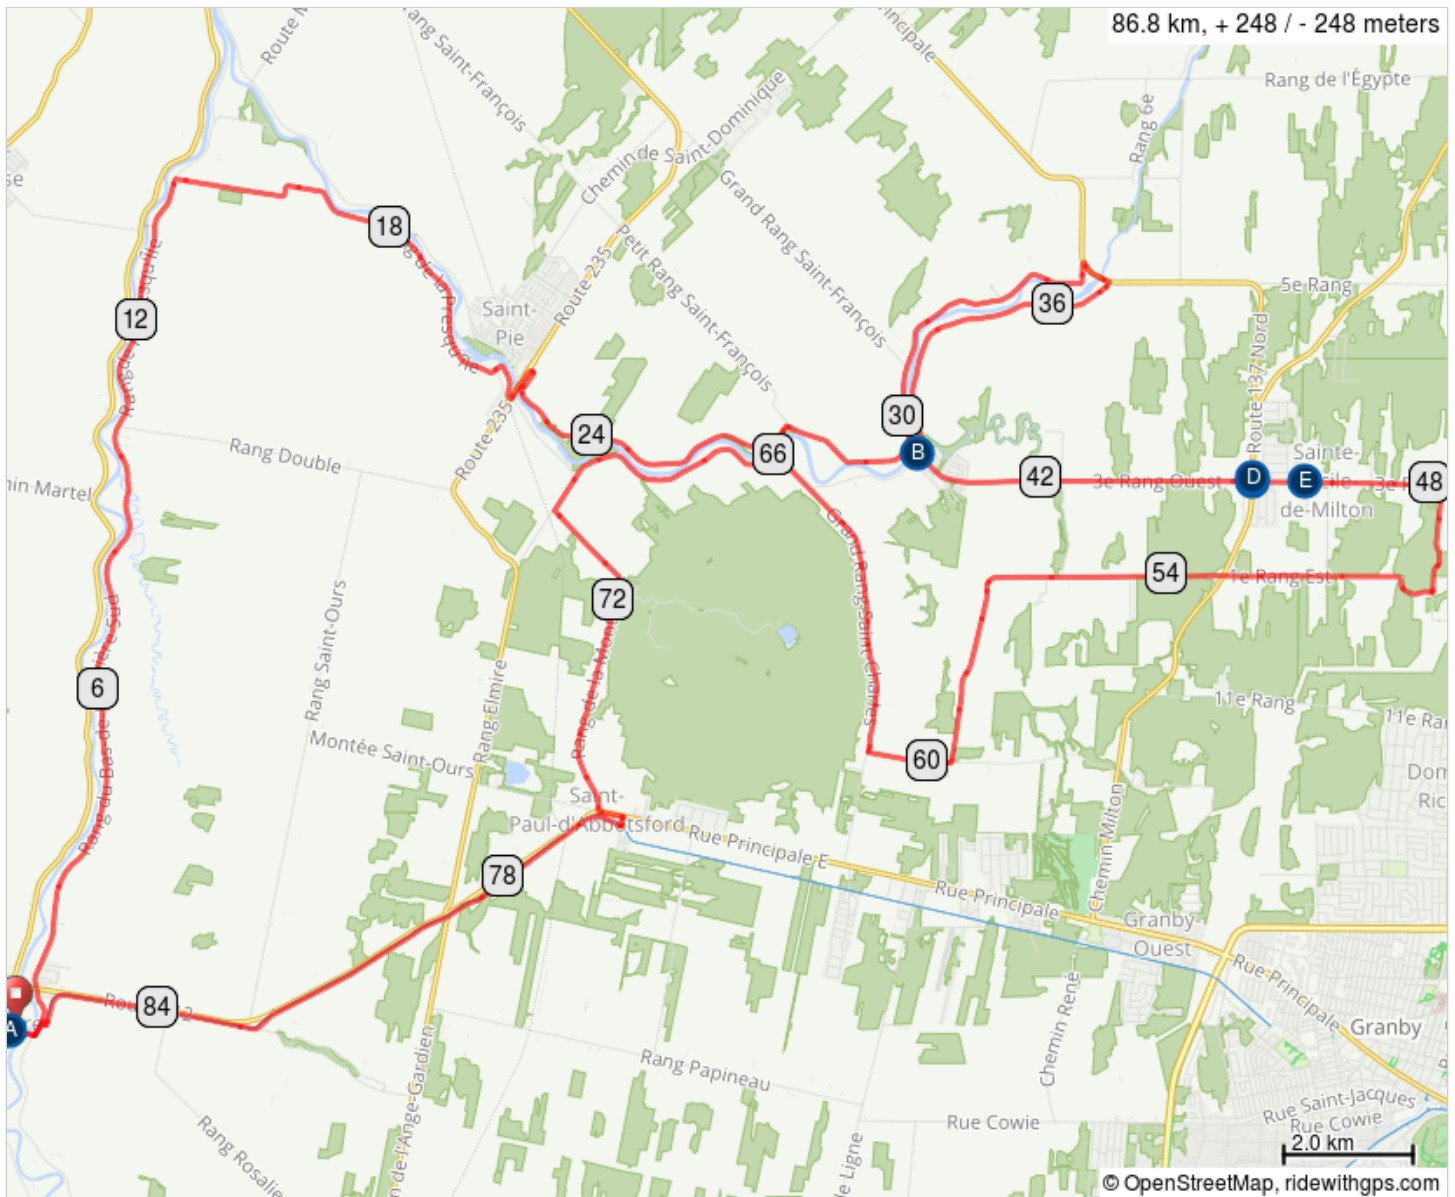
86.8 km, + 248 / - 248 meters

Route N
Rang Saint-François
incipale
Rang de l'Égypte
Rang 6e
Chemin de Saint-Dominique
Grand Rang Saint-François
Petit Rang Saint-François
Route 235
Saint-Pie
se
18
12
36
5e Rang
Route 137 Nord
30
24
66
B
42
3e Rang Ouest
D
E
48
Sainte-Cécile-de-Milton
Rang Double
in Martel
Route 235
72
54
7e Rang Est
Grand Rang Saint-Charles
Rang Saint-Ours
6
Rang du Bas-de-la-Rivière
Rang Elmire
Rang de la Montagne
11e Rang
11e Ra
Montée Saint-Ours
60
Chemin Milton
Dom
Ric
Saint-Paul-d'Abbotsford
Rue Principale E
78
Rue Principale
Granby-Ouest
Rue Principale
Granby
A
84
Ro 2
Rang Papineau
Chemin René
Rue Saint-Jacques
Rue Cowie
Rue Cowie
2.0 km
Rang Rosalie
de l'Ange-Gardien
e Ligne
© OpenStreetMap, ridewithgps.com